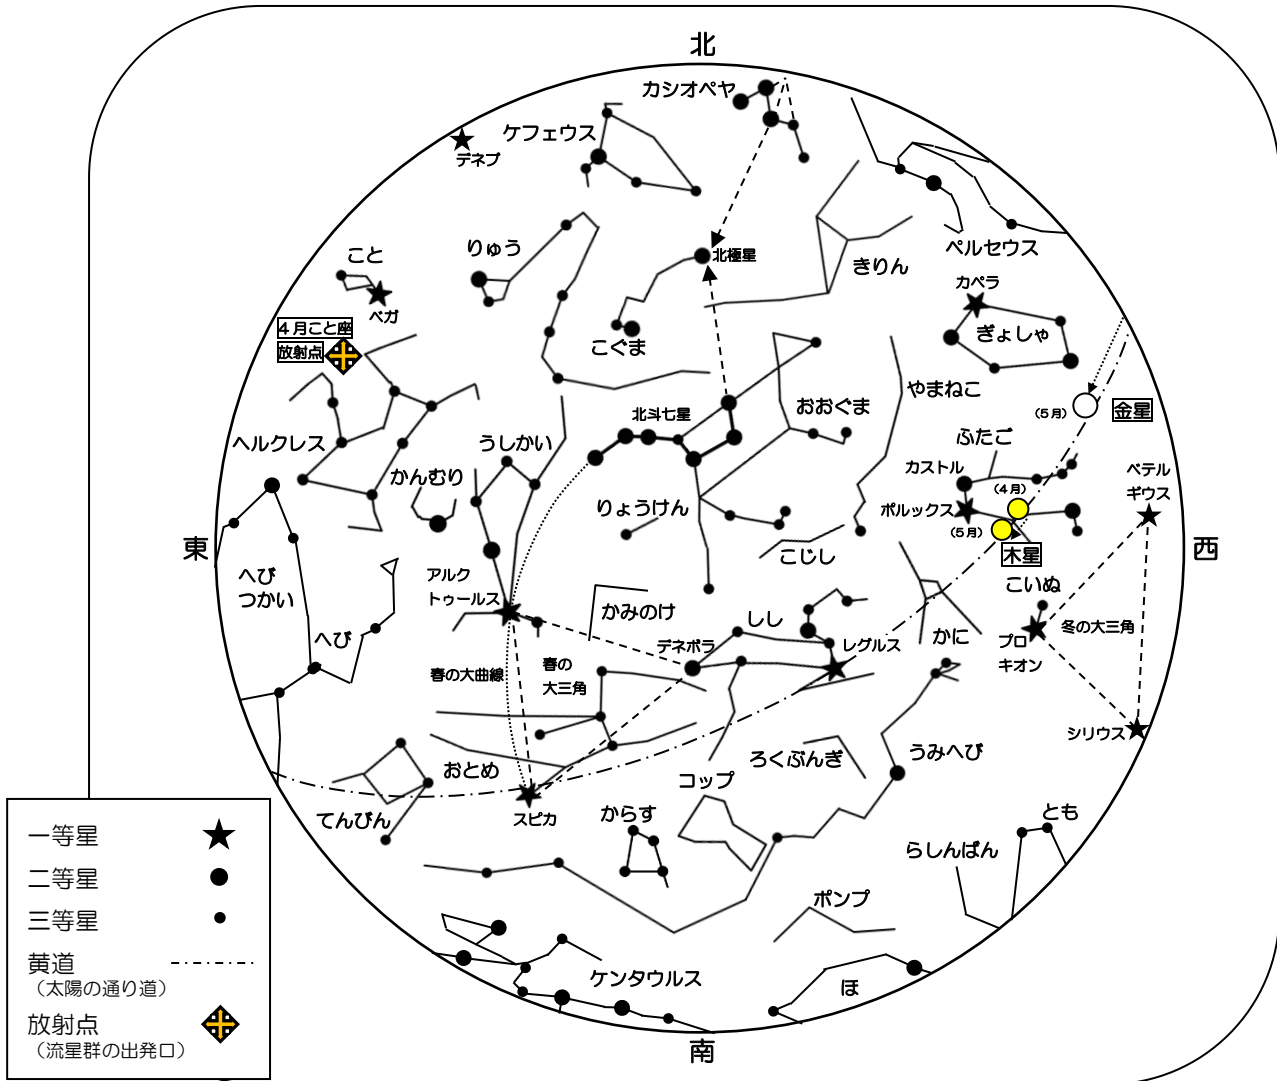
北

カシオペヤ

ケフェウス

デネブ

りゅう

こと

ベガ

4月こと座

放射点

北極星

こぐま

きりん

ペルセウス

カペラ

ぎょしゃ

やまねこ

(5月)

金星

ヘルクレス

かんむり

うしかい

北斗七星

おおぐま

ふたご

カストル

(4月)

ポルックス

(5月)

木星

ベテル

ギウス

りょうけん

こじし

東

西

へび

つかい

へび

アルク

トゥールス

かみのけ

しし

こいぬ

デネボラ

レグルス

かに

プロ

キオン

冬の大三角

春の大曲線

春の

大三角

シリウス

おとめ

うみへび

ろくぶんぎ

コップ

てんびん

スピカ

からす

とも

らしんばん

ポンプ

ケンタウルス

ほ

南

一等星

二等星

三等星

黄道

(太陽の通り道)

放射点

(流星群の出発口)